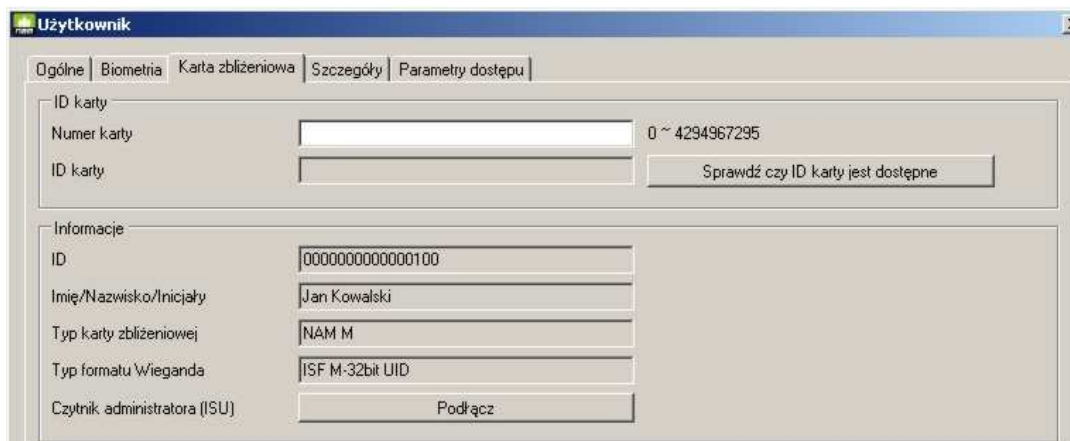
Użytkownik

Ogólne | Biometria | Karta zbliżeniowa | Szczegóły | Parametry dostępu

ID karty

Numer karty

0 ~ 4294967295

ID karty

Sprawdź czy ID karty jest dostępne

Informacje

ID

0000000000000100

Imię/Nazwisko/Inicjały

Jan Kowalski

Typ karty zbliżeniowej

NAM M

Typ formatu Wieganda

ISF M-32bit UID

Czytnik administratora (ISU)

Podłącz